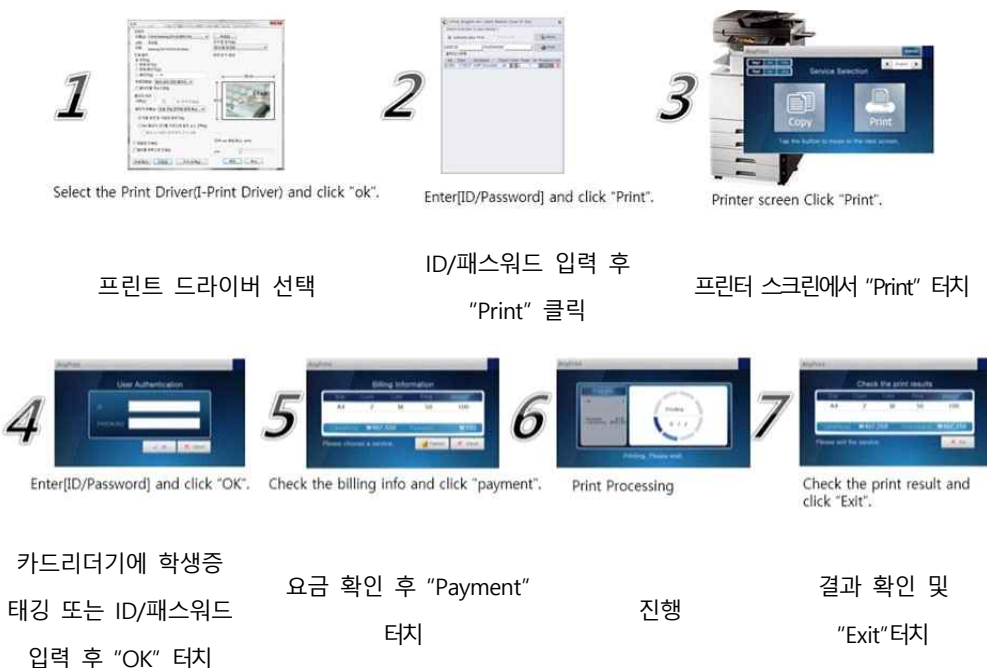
1

Select the Print Driver(I-Print Driver) and click "ok".

프린트 드라이버 선택

2

Enter[ID/Password] and click "Print".

ID/패스워드 입력 후 "Print" 클릭

3

Service Selection

Copy

Print

Printer screen Click "Print".

프린터 스크린에서 "Print" 터치

4

User Authentication

Enter[ID/Password] and click "OK".

카드리더기에 학생증 태깅 또는 ID/패스워드 입력 후 "OK" 터치

5

Billing Information

Check the billing info and click "payment".

요금 확인 후 "Payment" 터치

6

Print Processing

진행

7

Check the print results

Check the print result and click "Exit".

결과 확인 및 "Exit"터치